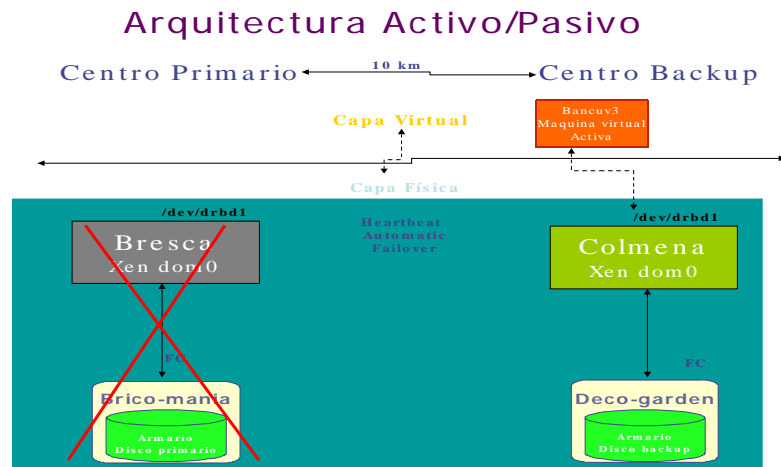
Arquitectura Activo/Pasivo

Centro Primario

10 km

Centro Backup

Bancuv3
Maquina virtual
Activa

Capa Virtual

Capa Física

/dev/drbd1

Bresca
Xen dom0

Heartbeat
Automatic
Failover

/dev/drbd1

Colmena
Xen dom0

FC

FC

Brico-mania

Armario
Disco primario

Deco-garden

Armario
Disco backup